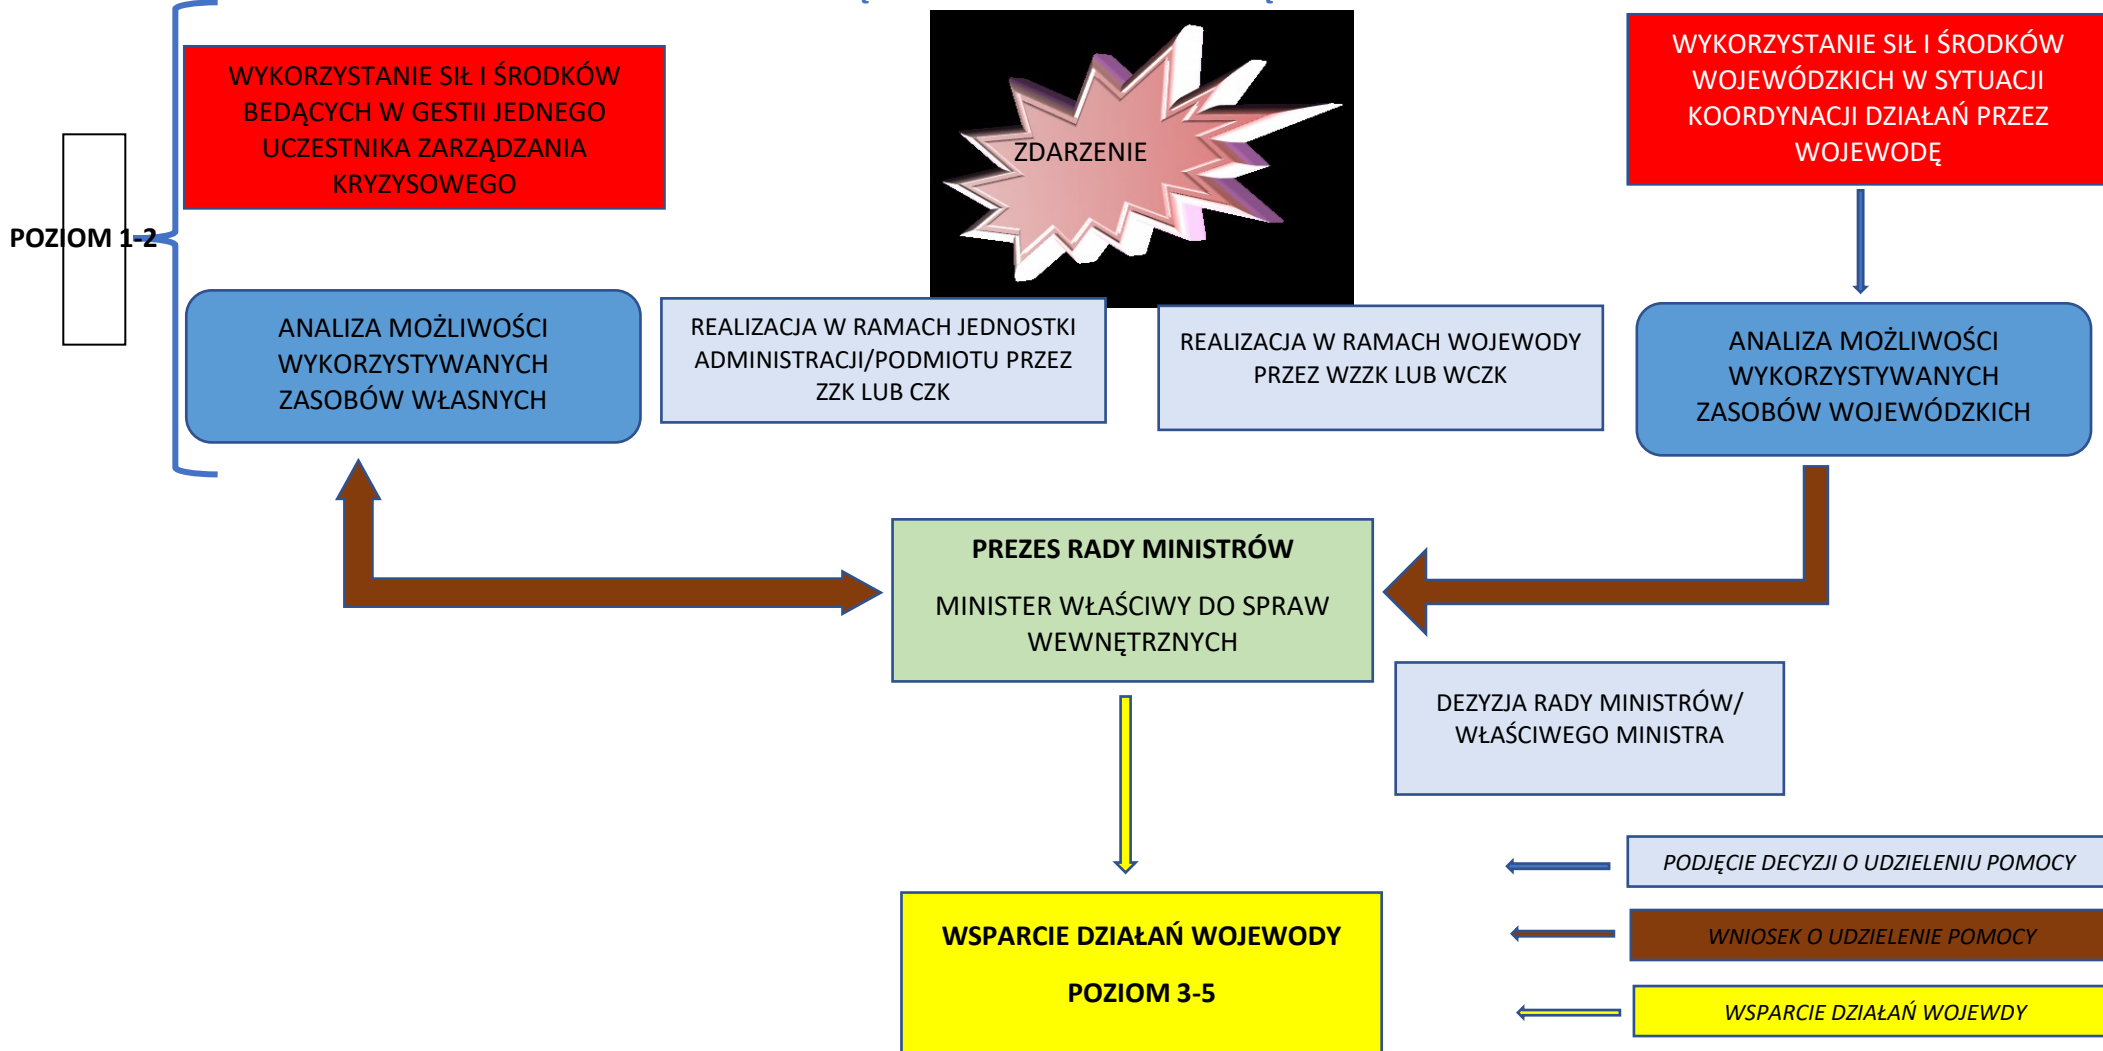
POZIOM 1-2

WYKORZYSTANIE SIŁ I ŚRODKÓW BEDĄCYCH W GESTII JEDNEGO UCZESTNIKA ZARZĄDZANIA KRYZYSOWEGO

ZDARZENIE

WYKORZYSTANIE SIŁ I ŚRODKÓW WOJEWÓDZKICH W SYTUACJI KOORDYNACJI DZIAŁAŃ PRZEZ WOJEWODĘ

ANALIZA MOŻLIWOŚCI WYKORZYSTYWANYCH ZASOBÓW WŁASNYCH

REALIZACJA W RAMACH JEDNOSTKI ADMINISTRACJI/PODMIOTU PRZEZ ZZK LUB CZK

REALIZACJA W RAMACH WOJEWODY PRZEZ WZZK LUB WCZK

ANALIZA MOŻLIWOŚCI WYKORZYSTYWANYCH ZASOBÓW WOJEWÓDZKICH

PREZES RADY MINISTRÓW

MINISTER WŁAŚCIWY DO SPRAW WEWNĘTRZNYCH

DEZYZJA RADY MINISTRÓW/ WŁAŚCIWEGO MINISTRA

PODJĘCIE DECYZJI O UDZIELENIU POMOCY

WNIOSEK O UDZIELENIE POMOCY

WSPARCIE DZIAŁAŃ WOJEWDY

WSPARCIE DZIAŁAŃ WOJEWODY

POZIOM 3-5